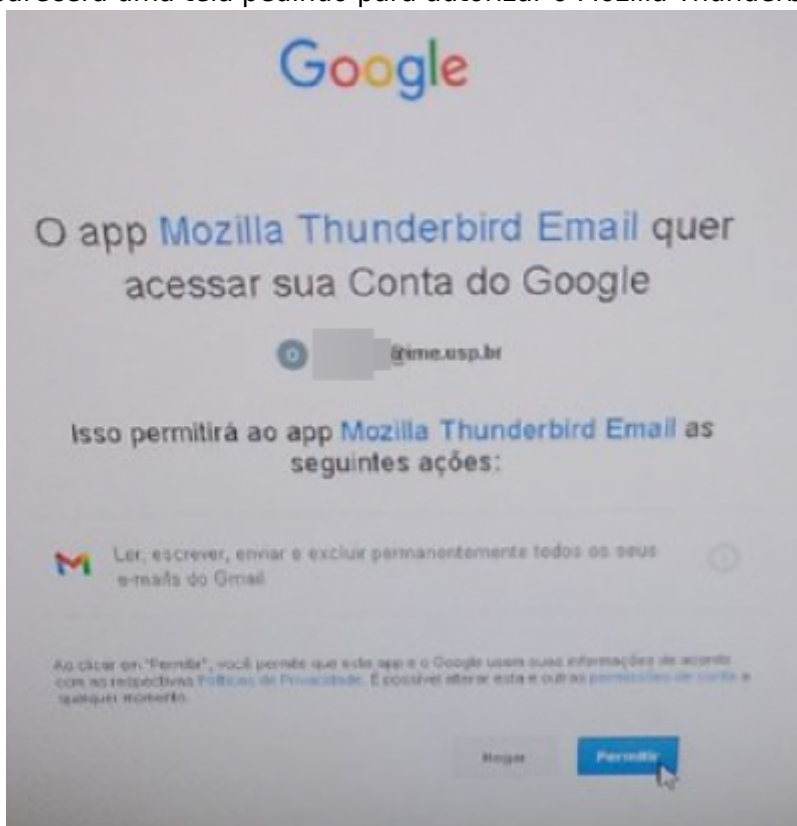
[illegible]arecerá uma tela pedindo para autorizar o Mozilla Thunderb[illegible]

Google

O app Mozilla Thunderbird Email quer acessar sua Conta do Google

O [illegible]@ime.usp.br

Isso permitirá ao app Mozilla Thunderbird Email as seguintes ações:

Ler, escrever, enviar e excluir permanentemente todos os seus e-mails do Gmail

Ao clicar em "Permitir", você permite que este app e o Google usem suas informações de acordo com as respectivas Políticas de Privacidade. É possível alterar esta e outras permissões da conta a qualquer momento.

Negar

Permitir